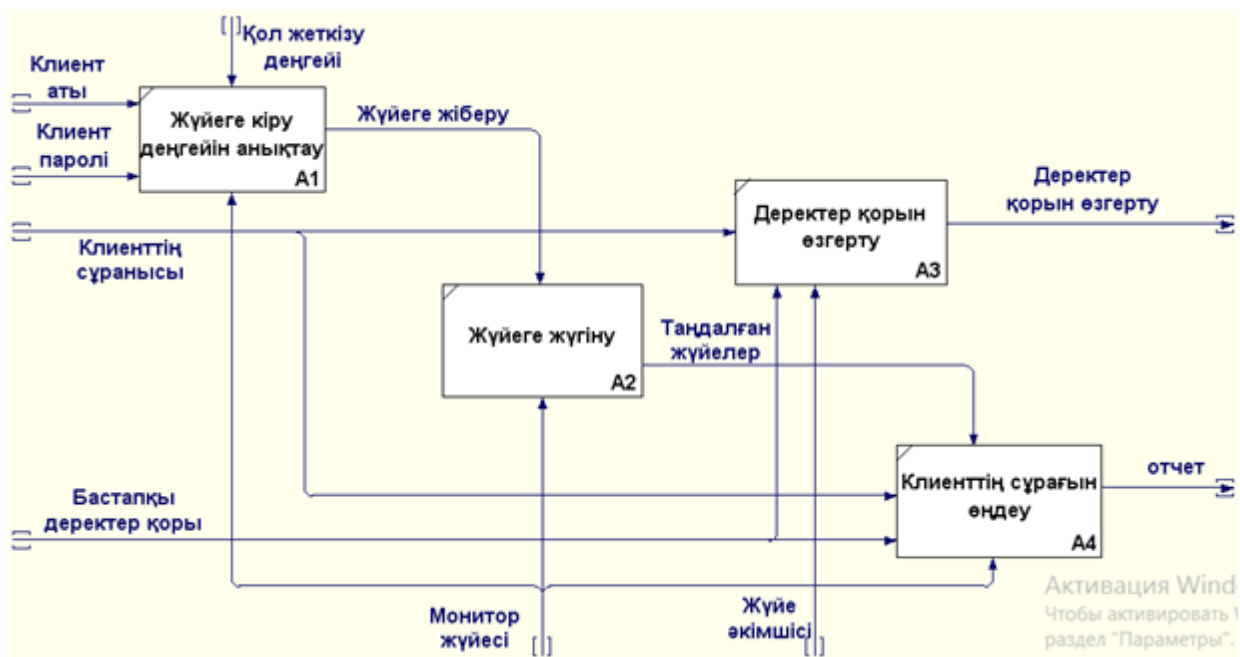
Қол жеткізу деңгейі

Клиент аты

Клиент паролі

Жүйеге кіру деңгейін анықтау
A1

Жүйеге жіберу

Деректер қорын өзгерту
A3

Деректер қорын өзгерту

Клиенттің сұранысы

Жүйеге жүгіну
A2

Таңдалған жүйелер

Клиенттің сұрағын өңдеу
A4

отчет

Бастапқы деректер қоры

Монитор жүйесі

Жүйе әкімшісі

Активация Wind
Чтобы активировать
раздел "Параметры".